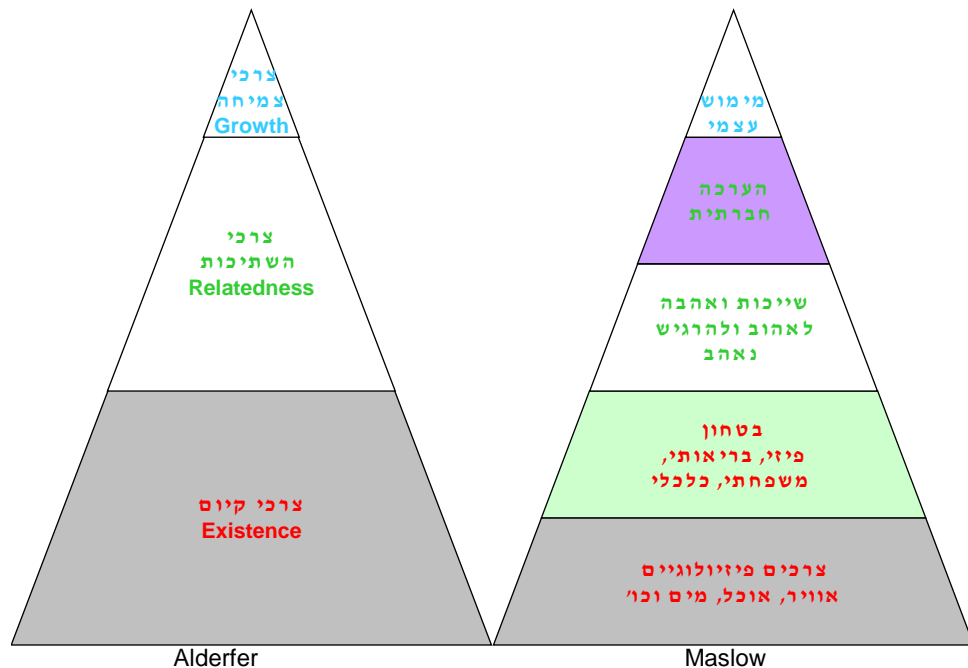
צרכי צמיחה
Growth

צרכי השתיכות
Relatedness

צרכי קיום
Existence

Alderfer

מימוש עצמי

הערכה חברתית

שייכות ואהבה לאהוב ולהרגיש נאהב

בטחון
פיזי, בריאותי,
משפחתי, כלכלי

צרכים פיזיולוגיים
אוויר, אוכל, מים וכו׳

Maslow